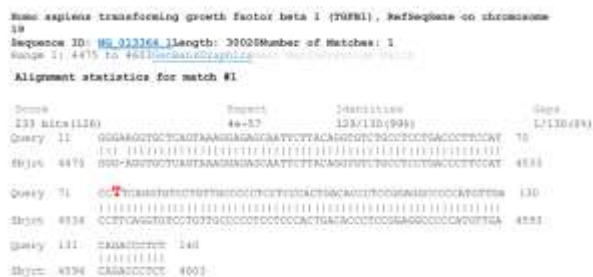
Homo sapiens transforming growth factor beta 1 (TGFB1), RefSeqGene on chromosome 19
Sequence ID: NG_013364.1Length: 30020Number of Matches: 1
Range 1: 4475 to 4603GenBankGraphics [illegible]

Alignment statistics for match #1

| Score | Expect | Identities | Gaps |
|---|---|---|---|
| 233 bits(126) | 4e-57 | 129/130(99%) | 1/130(0%) |

Query 11 GGGAAGGTGCTCAGTAAAGGAGAGCAATTCTTACAGGTGTCTGCCTCCTGACCCTTCCAT 70

Sbjct 4475 GGG-AGGTGCTCAGTAAAGGAGAGCAATTCTTACAGGTGTCTGCCTCCTGACCCTTCCAT 4533

Query 71 CCTCAGGTGTCCTGTTGCCCCCTCCTCCCACTGACACCCTCCGGAGGCCCCCATGTTGA 130

Sbjct 4534 CCTCAGGTGTCCTGTTGCCCCCTCCTCCCACTGACACCCTCCGGAGGCCCCCATGTTGA 4593

Query 131 CAGACCCTCT 140

Sbjct 4594 CAGACCCTCT 4603